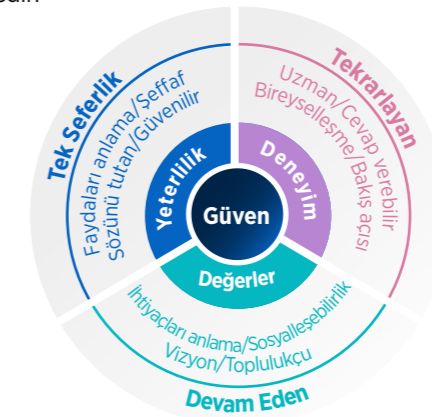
Tek Seferlik
Faydaları anlama/Şeffaf
Sözünü tutan/Güvenilir

Tekrarlayan
Uzman/Cevap verebilir
Bireyselleşme/Bakış açısı

Yeterlilik
Deneyim
Güven
Değerler

İhtiyaçları anlama/Sosyalleşebilirlik
Vizyon/Toplulukçu

Devam Eden